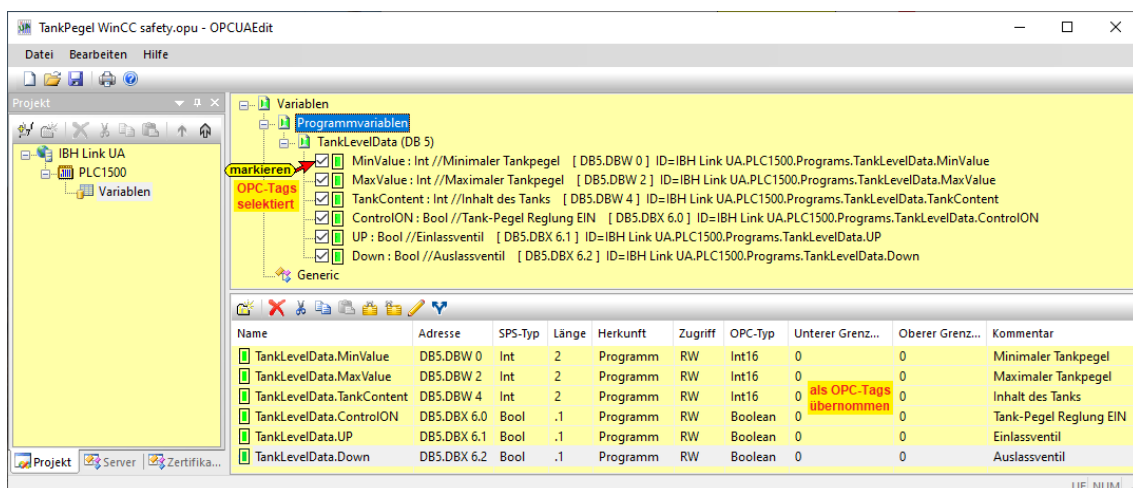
TankPegel WinCC safety.opu - OPCUAEdit

Datei Bearbeiten Hilfe

Projekt

IBH Link UA
PLC1500
Variablen

Projekt Server Zertifika...

Variablen
Programmvariablen
TankLevelData (DB 5)
markieren
OPC-Tags selektiert
MinValue : Int //Minimaler Tankpegel [ DB5.DBW 0 ] ID=IBH Link UA.PLC1500.Programs.TankLevelData.MinValue
MaxValue : Int //Maximaler Tankpegel [ DB5.DBW 2 ] ID=IBH Link UA.PLC1500.Programs.TankLevelData.MaxValue
TankContent : Int //Inhalt des Tanks [ DB5.DBW 4 ] ID=IBH Link UA.PLC1500.Programs.TankLevelData.TankContent
ControlON : Bool //Tank-Pegel Reglung EIN [ DB5.DBX 6.0 ] ID=IBH Link UA.PLC1500.Programs.TankLevelData.ControlON
UP : Bool //Einlassventil [ DB5.DBX 6.1 ] ID=IBH Link UA.PLC1500.Programs.TankLevelData.UP
Down : Bool //Auslassventil [ DB5.DBX 6.2 ] ID=IBH Link UA.PLC1500.Programs.TankLevelData.Down
Generic

| Name | Adresse | SPS-Typ | Länge | Herkunft | Zugriff | OPC-Typ | Unterer Grenz... | Oberer Grenz... | Kommentar |
|---|---|---|---|---|---|---|---|---|---|
| TankLevelData.MinValue | DB5.DBW 0 | Int | 2 | Programm | RW | Int16 | 0 | 0 | Minimaler Tankpegel |
| TankLevelData.MaxValue | DB5.DBW 2 | Int | 2 | Programm | RW | Int16 | 0 | 0 | Maximaler Tankpegel |
| TankLevelData.TankContent | DB5.DBW 4 | Int | 2 | Programm | RW | Int16 | 0 | 0 | Inhalt des Tanks |
| TankLevelData.ControlON | DB5.DBX 6.0 | Bool | .1 | Programm | RW | Boolean | 0 | 0 | Tank-Pegel Reglung EIN |
| TankLevelData.UP | DB5.DBX 6.1 | Bool | .1 | Programm | RW | Boolean | 0 | 0 | Einlassventil |
| TankLevelData.Down | DB5.DBX 6.2 | Bool | .1 | Programm | RW | Boolean | 0 | 0 | Auslassventil |

als OPC-Tags übernommen

UF NUM